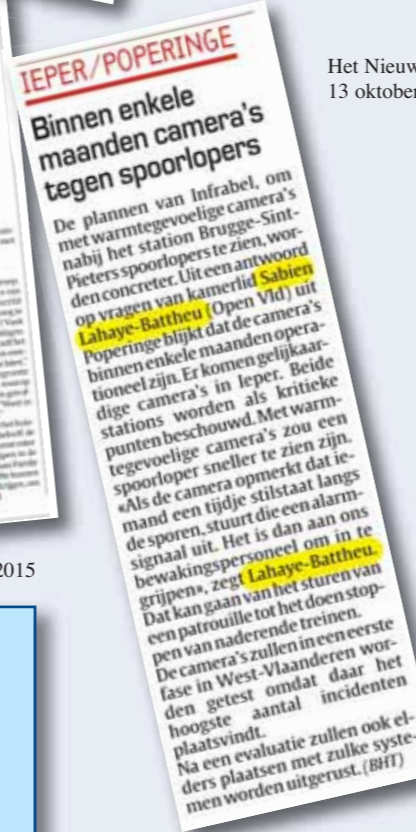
IEPER/POPERINGE

Binnen enkele maanden camera's tegen spoorlopers

De plannen van Infrabel, om met warmtegevoelige camera's nabij het station Brugge-Sint-Pieters spoorlopers te zien, worden concreter. Uit een antwoord op vragen van kamerlid Sabien Lahaye-Battheu (Open Vld) uit Poperinge blijkt dat de camera's binnen enkele maanden operationeel zijn. Er komen gelijkaardige camera's in Ieper. Beide stations worden als kritieke punten beschouwd. Met warmtegevoelige camera's zou een spoorloper sneller te zien zijn. «Als de camera opmerkt dat iemand een tijdje stilstaat langs de sporen, stuurt die een alarmsignaal uit. Het is dan aan ons bewakingspersoneel om in te grijpen», zegt Lahaye-Battheu. Dat kan gaan van het sturen van een patrouille tot het doen stoppen van naderende treinen. De camera's zullen in een eerste fase in West-Vlaanderen worden getest omdat daar het hoogste aantal incidenten plaatsvindt.
Na een evaluatie zullen ook elders plaatsen met zulke systemen worden uitgerust. (BHT)

Het Nieuw
13 oktober

2015